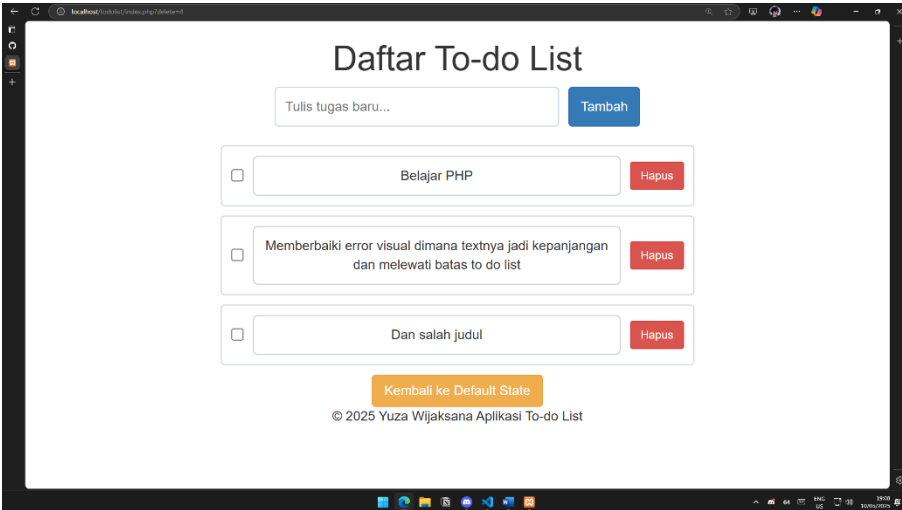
localhost/todolist/index.php?delete=4

Daftar To-do List

Tulis tugas baru...

Tambah

Belajar PHP

Hapus

Memberbaiki error visual dimana textnya jadi kepanjangan dan melewati batas to do list

Hapus

Dan salah judul

Hapus

Kembali ke Default State

© 2025 Yuza Wijaksana Aplikasi To-do List

ENG US

19:08
30/05/2025